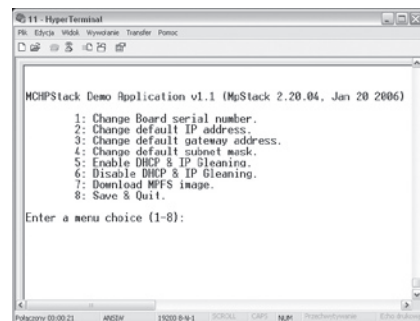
11 - HyperTerminal
Plik Edycja Widok Wywołanie Transfer Pomoc

MCHPStack Demo Application v1.1 (MpStack 2.20.04, Jan 20 2006)

1: Change Board serial number.
2: Change default IP address.
3: Change default gateway address.
4: Change default subnet mask.
5: Enable DHCP & IP Gleaning.
6: Disable DHCP & IP Gleaning.
7: Download MPFS image.
8: Save & Quit.

Enter a menu choice (1-8):

Połączony 03:00:21 ANSIW 19200 8-N-1 SCROLL CAPS NUM Przechwytywanie Echo drukowania